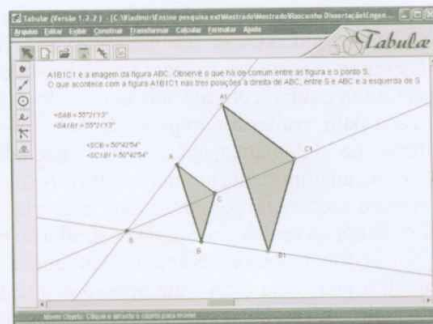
Tabulæ (Versão 1.2.2.1 - [C:\Wladimir\Ensino pesquisa ext\Mestrado\Mestrado\Nascotho Dissertação\Logos...

Arquivo Editar Exibir Construir Transformar Calcular Formatar Ajuda

Tabulæ

A1B1C1 é a imagem da figura ABC. Observe o que há de comum entre as figura e o ponto S.
O que acontece com a figura A1B1C1 nas três posições à direita de ABC, entre S e ABC e à esquerda de S

<SAB = 35°21'13"
<SA1B1 = 35°21'13"

<SCB = 50°42'54"
<SC1B1 = 50°42'54"

A1

A

C1

C

S

B

B1

Mover Objeto: Clique e arraste o objeto para mover.